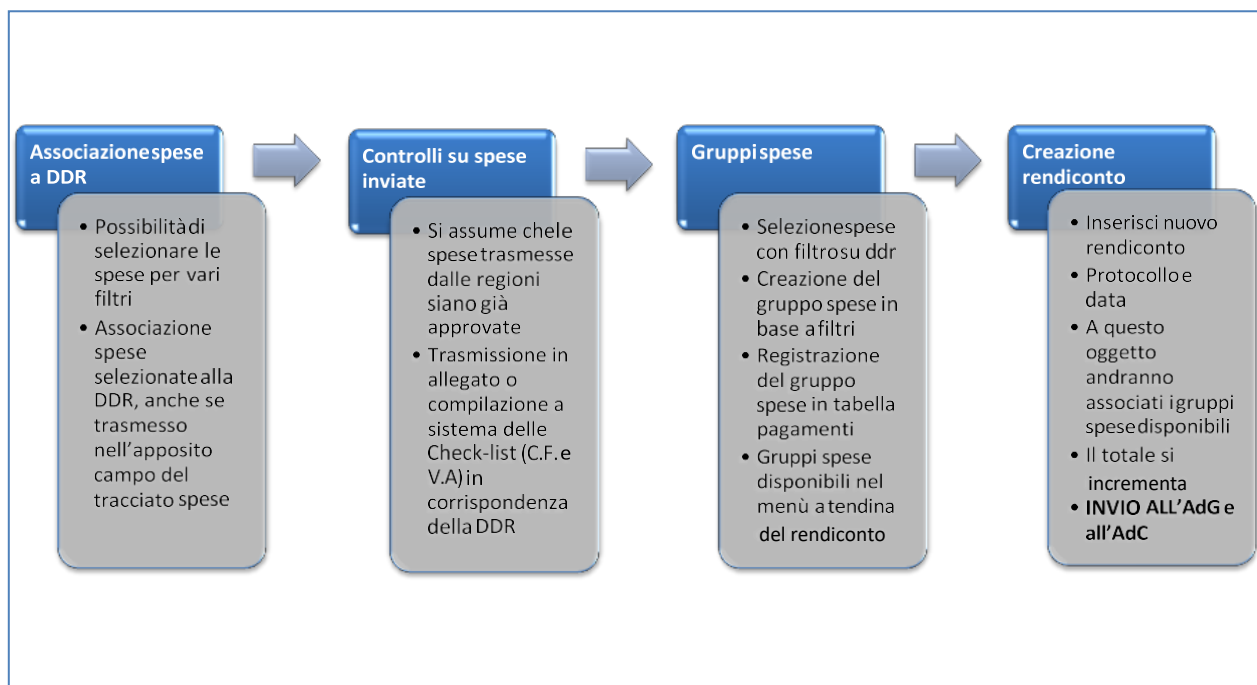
Associazione spese a DDR

- Possibilità di selezionare le spese per vari filtri
- Associazione spese selezionate alla DDR, anche se trasmesso nell'apposito campo del tracciato spese

Controlli su spese inviate

- Si assume che le spese trasmesse dalle regioni siano già approvate
- Trasmissione in allegato o compilazione a sistema delle Check-list (C.F. e V.A) in corrispondenza della DDR

Gruppi spese

- Selezione spese con filtro su ddr
- Creazione del gruppo spese in base a filtri
- Registrazione del gruppo spese in tabella pagamenti
- Gruppi spese disponibili nel menù a tendina del rendiconto

Creazione rendiconto

- Inserisci nuovo rendiconto
- Protocollo e data
- A questo oggetto andranno associati i gruppi spese disponibili
- Il totale si incrementa
- INVIO ALL'AdG e all'AdC